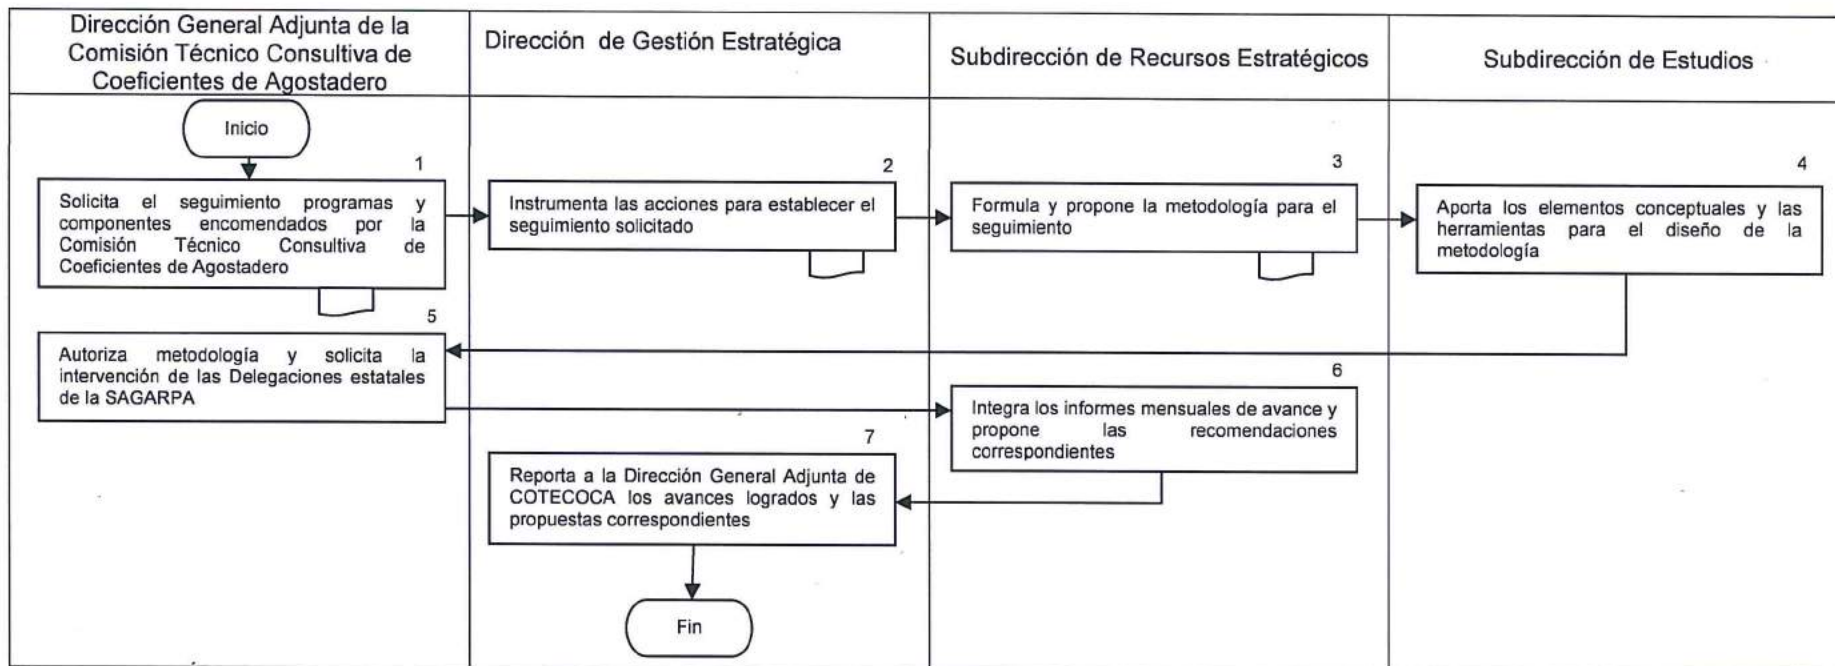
Dirección General Adjunta de la Comisión Técnico Consultiva de Coeficientes de Agostadero

Dirección de Gestión Estratégica

Subdirección de Recursos Estratégicos

Subdirección de Estudios

Inicio

1

Solicita el seguimiento programas y componentes encomendados por la Comisión Técnico Consultiva de Coeficientes de Agostadero

2

Instrumenta las acciones para establecer el seguimiento solicitado

3

Formula y propone la metodología para el seguimiento

4

Aporta los elementos conceptuales y las herramientas para el diseño de la metodología

5

Autoriza metodología y solicita la intervención de las Delegaciones estatales de la SAGARPA

6

Integra los informes mensuales de avance y propone las recomendaciones correspondientes

7

Reporta a la Dirección General Adjunta de COTECOCA los avances logrados y las propuestas correspondientes

Fin